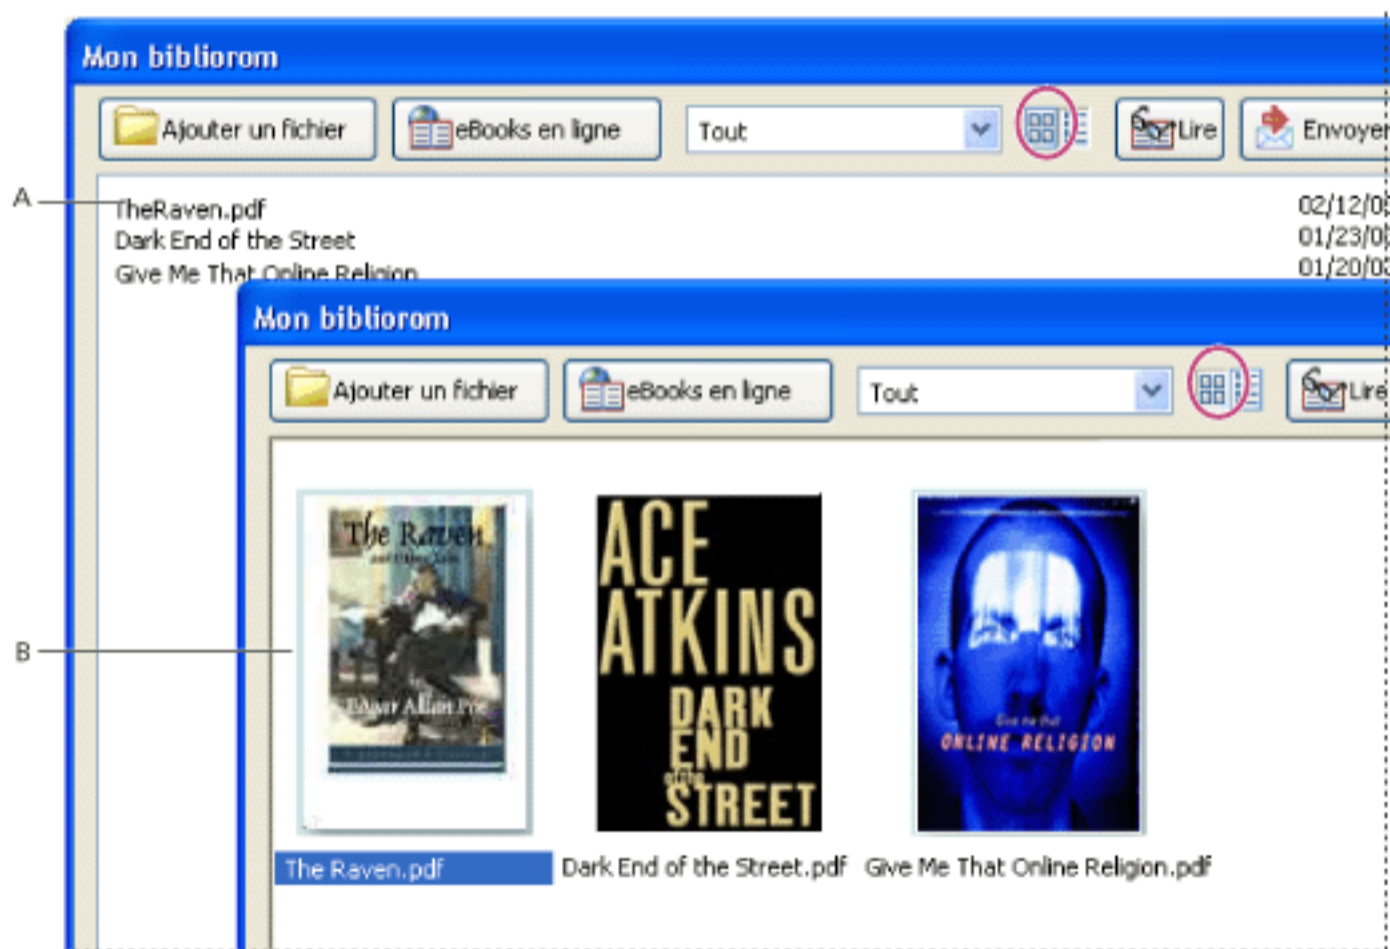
Mon bibliorom

Ajouter un fichier
eBooks en ligne
Tout
Lire
Envoyer

A
TheRaven.pdf
Dark End of the Street
Give Me That Online Religion
02/12/0
01/23/0
01/20/0

Mon bibliorom

Ajouter un fichier
eBooks en ligne
Tout
Lire

B
The Raven
and Other Tales
Edgar Allan Poe

ACE ATKINS
DARK END of the STREET

Give me that
ONLINE RELIGION

The Raven.pdf
Dark End of the Street.pdf
Give Me That Online Religion.pdf